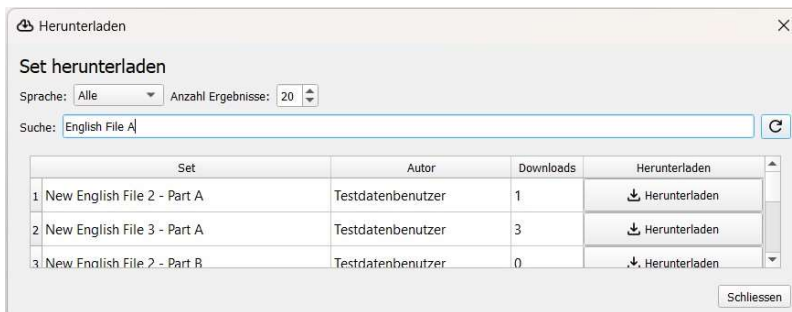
Herunterladen

Set herunterladen

Sprache: Alle Anzahl Ergebnisse: 20

Suche: English File A

| | Set | Autor | Downloads | Herunterladen |
|---|---|---|---|---|
| 1 | New English File 2 - Part A | Testdatenbenutzer | 1 | Herunterladen |
| 2 | New English File 3 - Part A | Testdatenbenutzer | 3 | Herunterladen |
| 3 | New English File 2 - Part B | Testdatenbenutzer | 0 | Herunterladen |

Schliessen